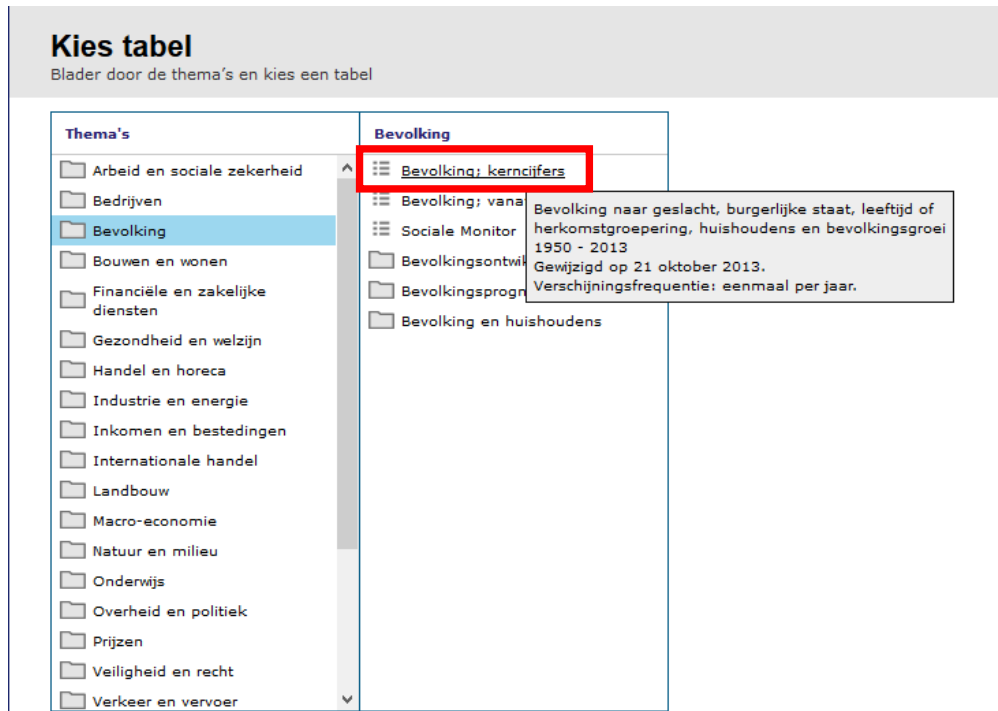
Kies tabel
Blader door de thema's en kies een tabel

Thema's

Arbeid en sociale zekerheid
Bedrijven
Bevolking
Bouwen en wonen
Financiële en zakelijke diensten
Gezondheid en welzijn
Handel en horeca
Industrie en energie
Inkomen en bestedingen
Internationale handel
Landbouw
Macro-economie
Natuur en milieu
Onderwijs
Overheid en politiek
Prijzen
Veiligheid en recht
Verkeer en vervoer

Bevolking

Bevolking; kerncijfers
Bevolking; vana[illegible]
Sociale Monitor
Bevolkingsontwi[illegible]
Bevolkingsprogn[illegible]
Bevolking en huishoudens

Bevolking naar geslacht, burgerlijke staat, leeftijd of herkomstgroepering, huishoudens en bevolkingsgroei 1950 - 2013
Gewijzigd op 21 oktober 2013.
Verschijningsfrequentie: eenmaal per jaar.